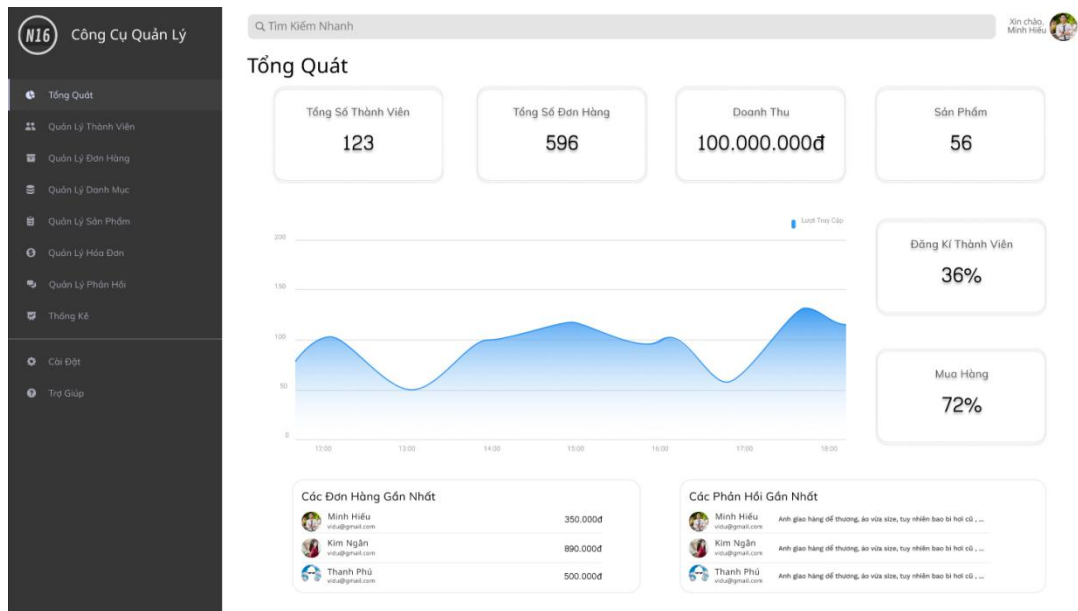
N16 Công Cụ Quản Lý

Tổng Quát
Quản Lý Thành Viên
Quản Lý Đơn Hàng
Quản Lý Danh Mục
Quản Lý Sản Phẩm
Quản Lý Hóa Đơn
Quản Lý Phản Hồi
Thống Kê

Cài Đặt
Trợ Giúp

Tìm Kiếm Nhanh

Xin chào, Minh Hiếu

Tổng Quát

Tổng Số Thành Viên
123

Tổng Số Đơn Hàng
596

Doanh Thu
100.000.000đ

Sản Phẩm
56

Lượt Truy Cập

200
150
100
50
0
12:00
13:00
14:00
15:00
16:00
17:00
18:00

Đăng Kí Thành Viên
36%

Mua Hàng
72%

Các Đơn Hàng Gần Nhất

| | |
|---|---|
| Minh Hiếu vidu@gmail.com | 350.000đ |
| Kim Ngân vidu@gmail.com | 890.000đ |
| Thanh Phú vidu@gmail.com | 500.000đ |

Các Phản Hồi Gần Nhất

| | |
|---|---|
| Minh Hiếu vidu@gmail.com | Anh giao hàng dễ thương, áo vừa size, tuy nhiên bao bì hơi cũ , ... |
| Kim Ngân vidu@gmail.com | Anh giao hàng dễ thương, áo vừa size, tuy nhiên bao bì hơi cũ , ... |
| Thanh Phú vidu@gmail.com | Anh giao hàng dễ thương, áo vừa size, tuy nhiên bao bì hơi cũ , ... |